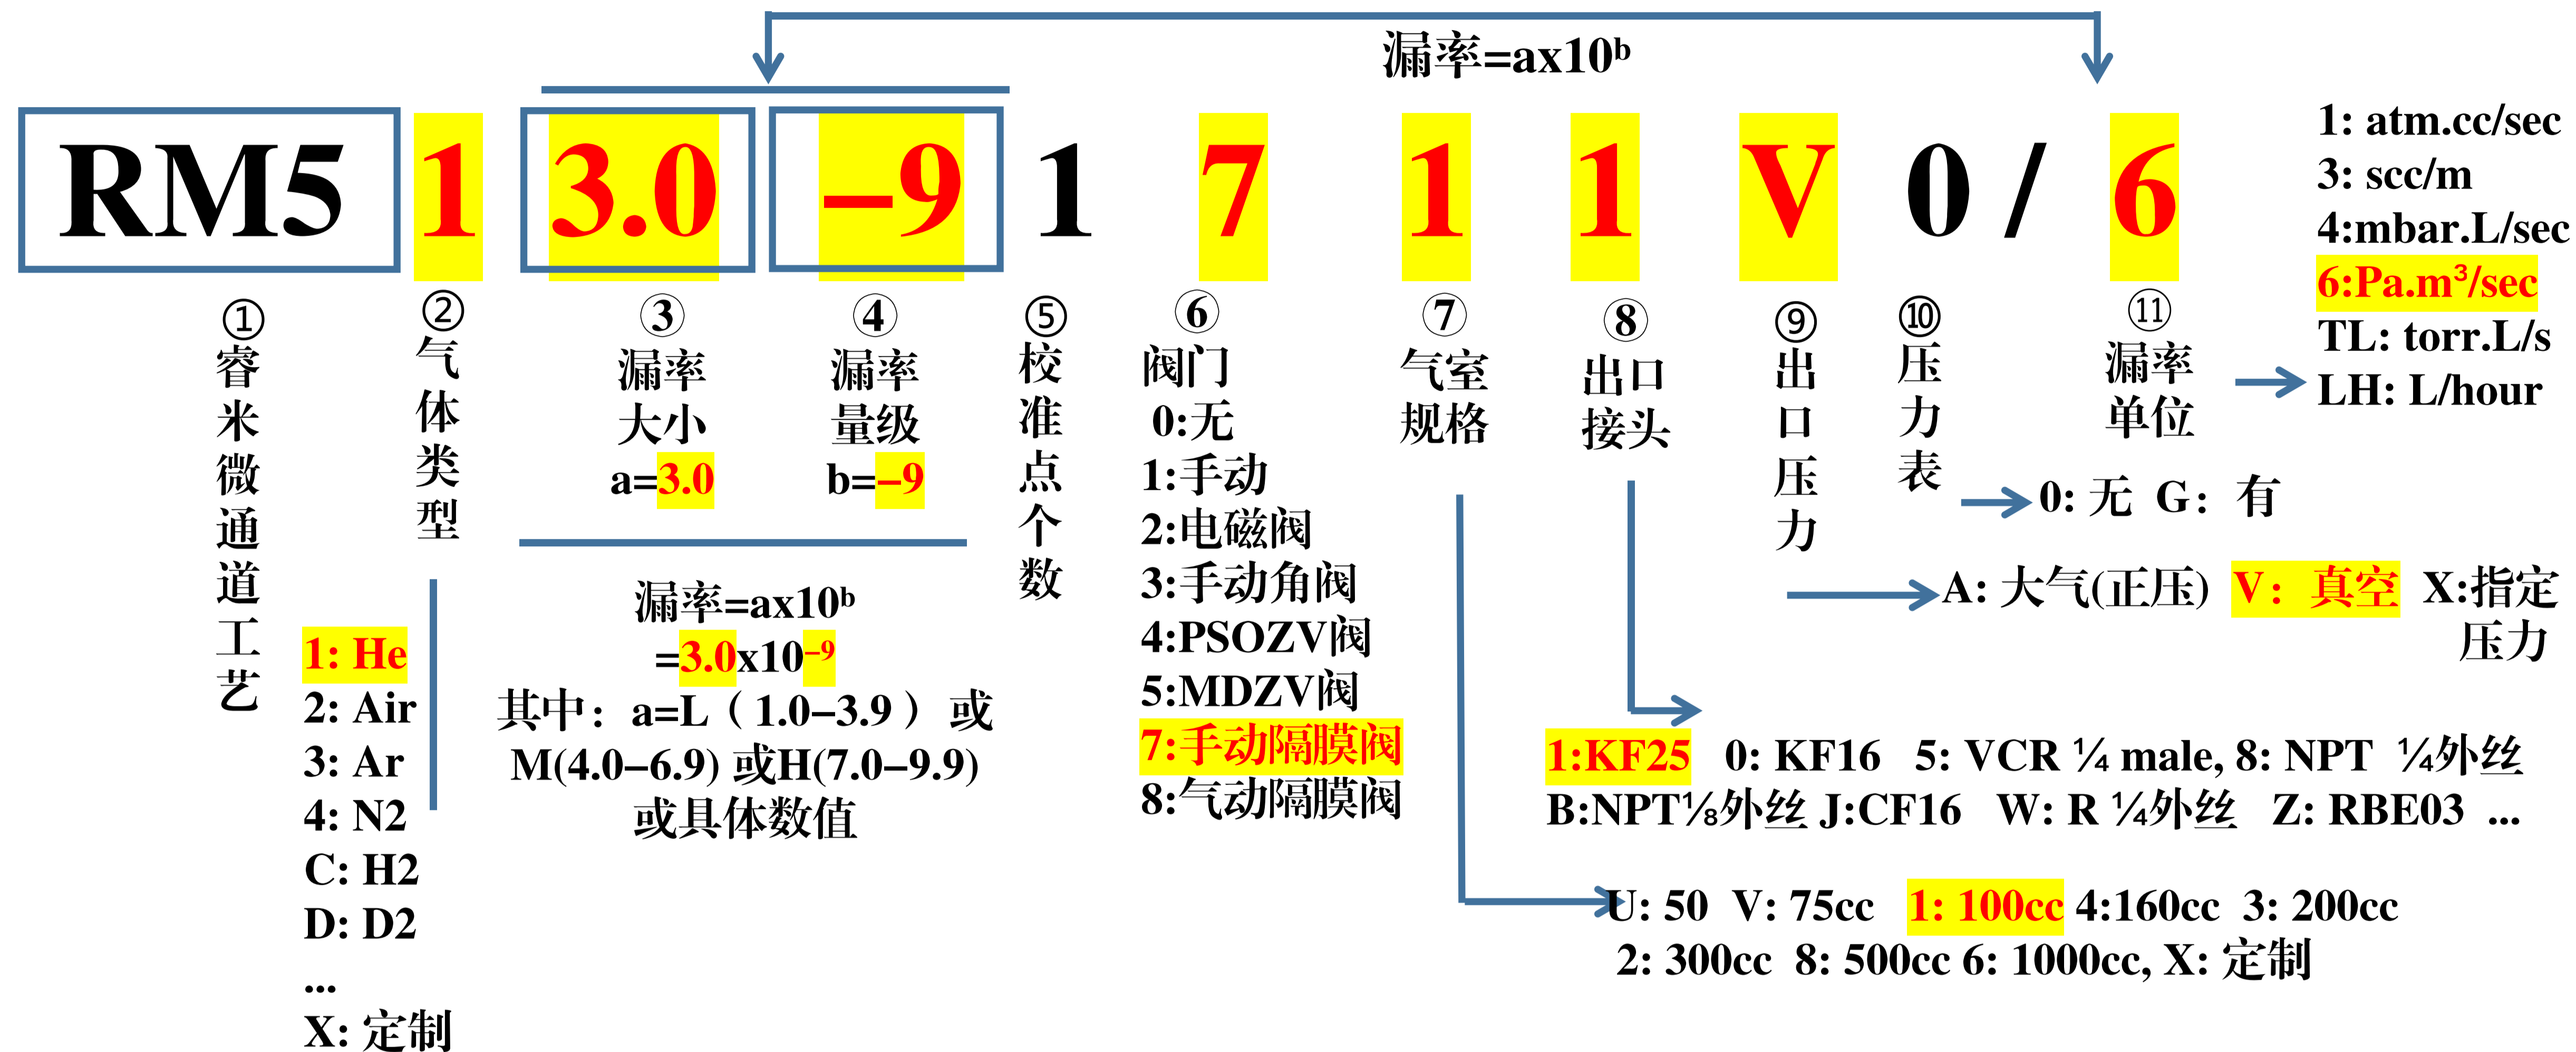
漏率=ax10$^b$

RM5 1 3.0 –9 1 7 1 1 V 0 / 6

1: atm.cc/sec
3: scc/m
4:mbar.L/sec
6:Pa.m$^3$/sec
TL: torr.L/s
LH: L/hour

①
睿米微通道工艺

②
气体类型

1: He
2: Air
3: Ar
4: N2
C: H2
D: D2
...
X: 定制

③
漏率大小
a=3.0

④
漏率量级
b=–9

漏率=ax10$^b$
=3.0x10$^{-9}$
其中：a=L（1.0–3.9）或M(4.0–6.9) 或H(7.0–9.9)或具体数值

⑤
校准点个数

⑥
阀门
0:无
1:手动
2:电磁阀
3:手动角阀
4:PSOZV阀
5:MDZV阀
7:手动隔膜阀
8:气动隔膜阀

⑦
气室规格

⑧
出口接头

⑨
出口压力

⑩
压力表

⑪
漏率单位

0: 无 G: 有

A: 大气(正压) V: 真空 X:指定压力

1:KF25 0: KF16 5: VCR ¼ male, 8: NPT ¼外丝
B:NPT⅛外丝 J:CF16 W: R ¼外丝 Z: RBE03 ...

U: 50 V: 75cc 1: 100cc 4:160cc 3: 200cc
2: 300cc 8: 500cc 6: 1000cc, X: 定制